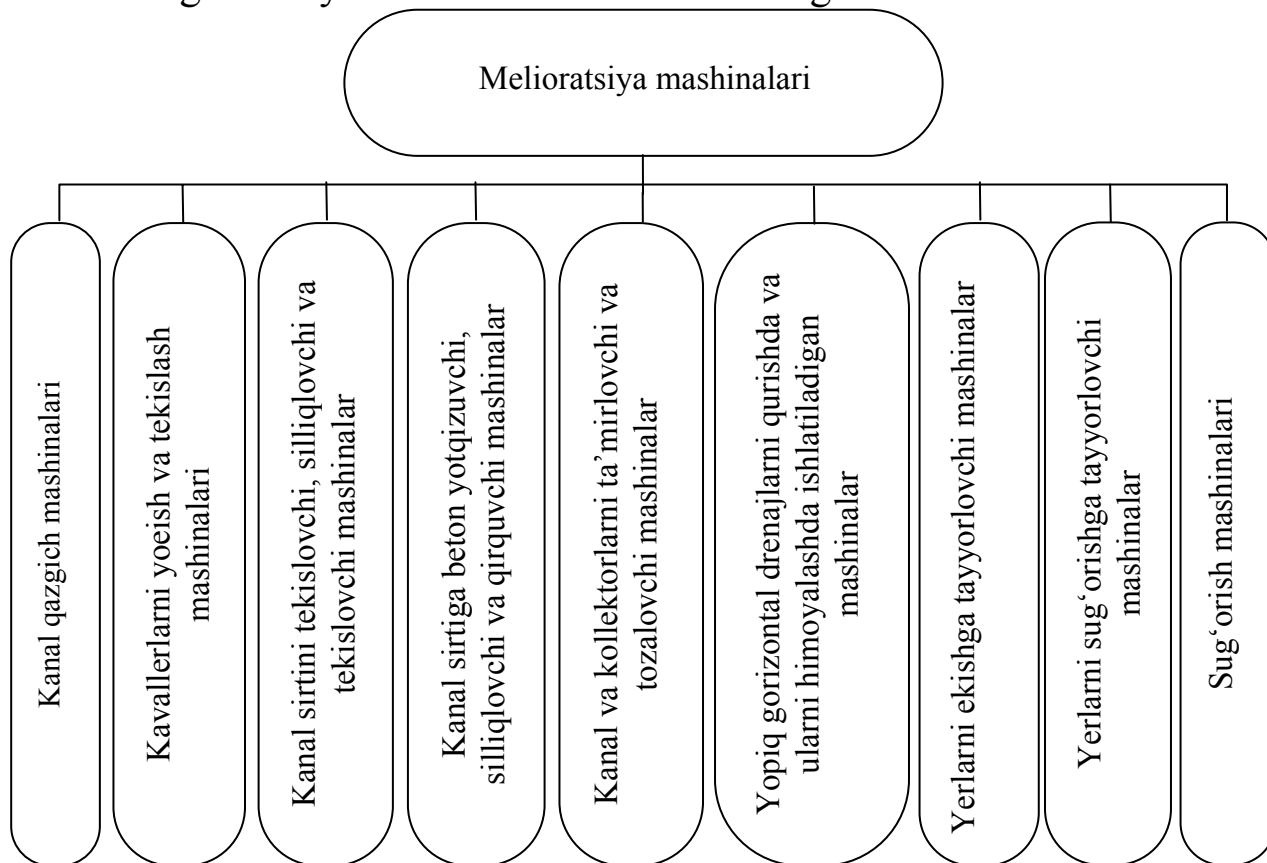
Melioratsiya mashinalari

Kanal qazgich mashinalari

Kavallerlarni yoeish va tekislash mashinalari

Kanal sirtini tekislovchi, silliqlovchi va tekislovchi mashinalar

Kanal sirtiga beton yotqizuvchi, silliqlovchi va qirquvchi mashinalar

Kanal va kollektorlarni ta'mirlovchi va tozalovchi mashinalar

Yopiq gorizontal drenajlarni qurishda va ularni himoyalashda ishlatiladigan mashinalar

Yerlarni ekishga tayyorlovchi mashinalar

Yerlarni sug'orishga tayyorlovchi mashinalar

Sug'orish mashinalari